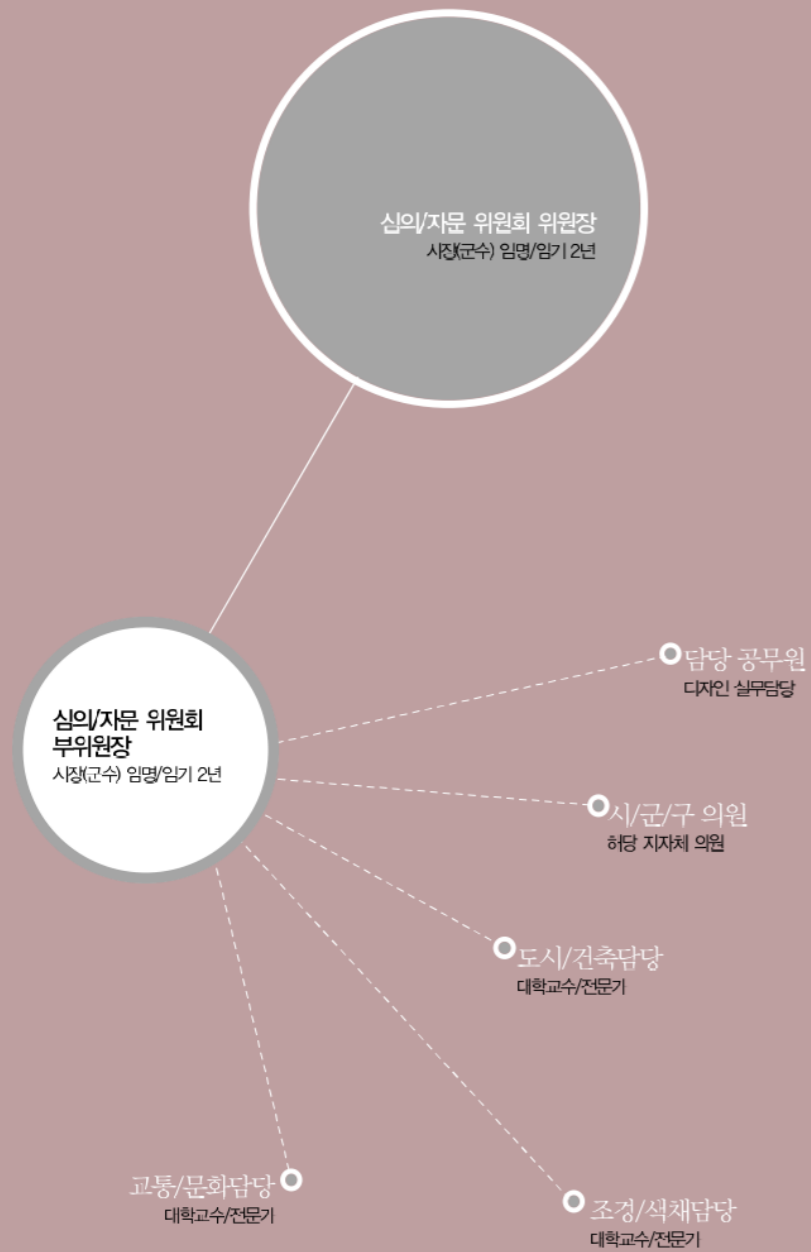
심의/자문 위원회 위원장
시장(군수) 임명/임기 2년

심의/자문 위원회 부위원장
시장(군수) 임명/임기 2년

담당 공무원
디자인 실무담당

시/군/구 의원
해당 지자체 의원

도시/건축담당
대학교수/전문가

교통/문화담당
대학교수/전문가

조경/색채담당
대학교수/전문가